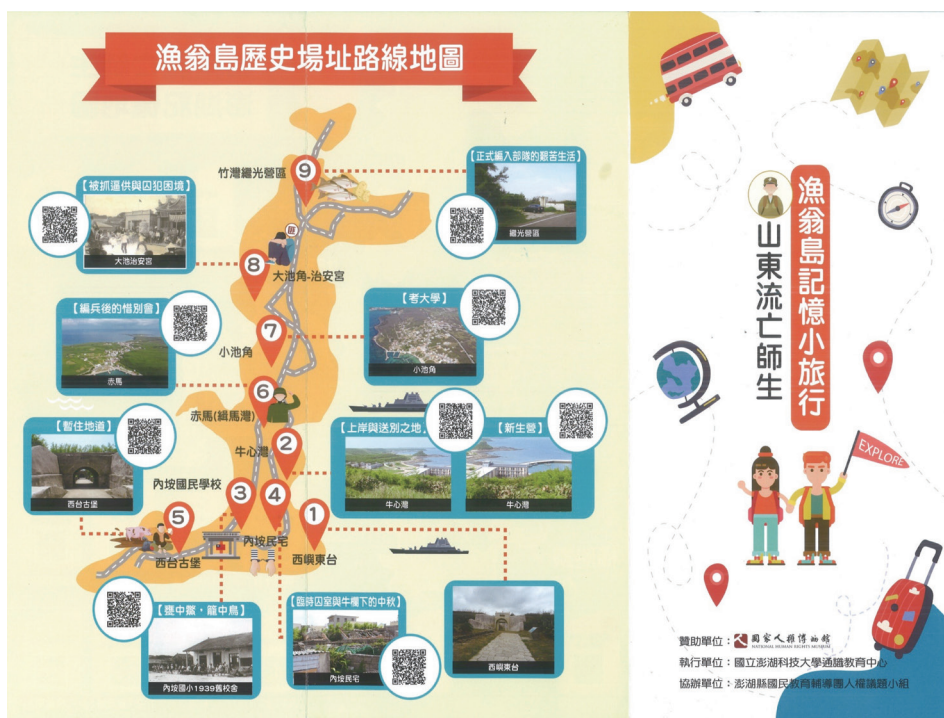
漁翁島歷史場址路線地圖

竹灣繼光營區 9
【正式編入部隊的艱苦生活】
繼光營區

【被抓還供與囚犯困境】
大池治安宮

8 大池角-治安宮

【編兵後的悟別會】
赤馬

【考大學】
小池角

7 小池角

6 赤馬(繼馬灣)

【暫住地道】
西台古堡

【上岸與送別之地】
牛心灣

【新生營】
牛心灣

2 牛心灣

內垵國民學校 3

5 西台古堡

4 內垵民宅

1 西嶼東台

【獎中黨・籠中鳥】
內垵國小1939舊校舍

【臨時囚室與牛欄下的中秋】
內垵民宅

西嶼東台

漁翁島記憶小旅行

山東流亡師生

EXPLORE

贊助單位：國家人權博物館 NATIONAL HUMAN RIGHTS MUSEUM
執行單位：國立澎湖科技大學通識教育中心
協辦單位：澎湖縣國民教育輔導團人權議題小組